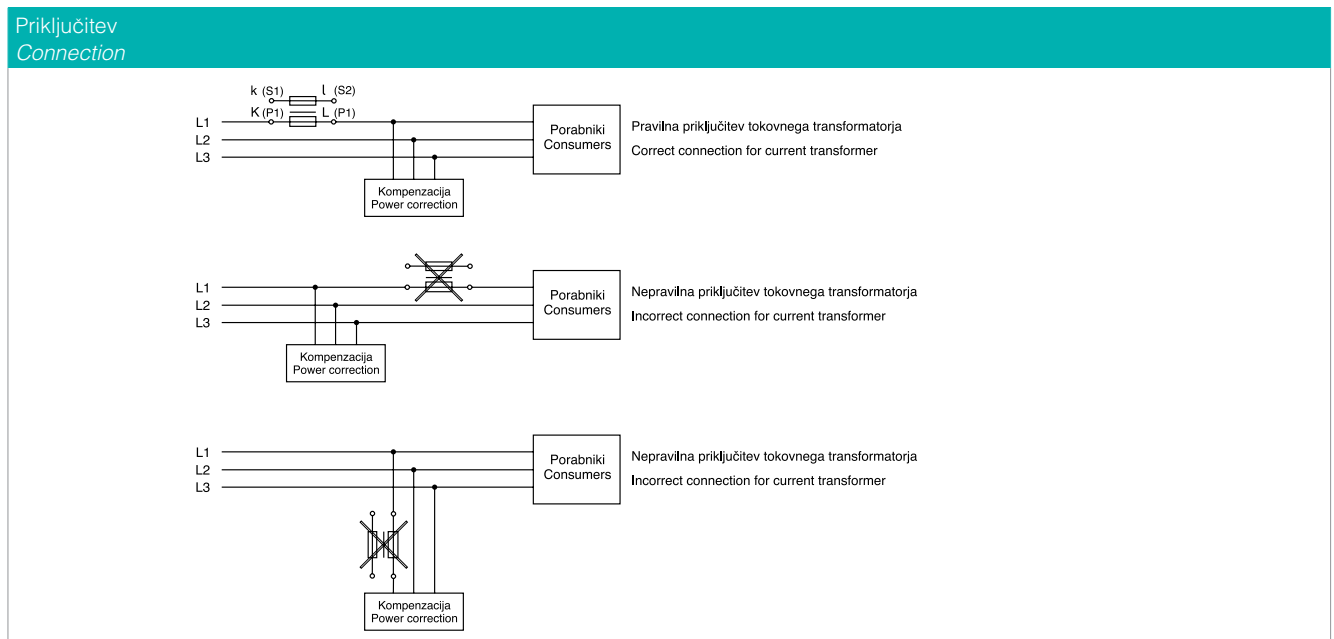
Priključitev
*Connection*

k (S1) l (S2)
K (P1) L (P1)
L1
L2
L3
Porabniki
Consumers
Kompenzacija
Power correction
Pravilna priključitev tokovnega transformatorja
Correct connection for current transformer

L1
L2
L3
Porabniki
Consumers
Kompenzacija
Power correction
Nepravilna priključitev tokovnega transformatorja
Incorrect connection for current transformer

L1
L2
L3
Porabniki
Consumers
Kompenzacija
Power correction
Nepravilna priključitev tokovnega transformatorja
Incorrect connection for current transformer